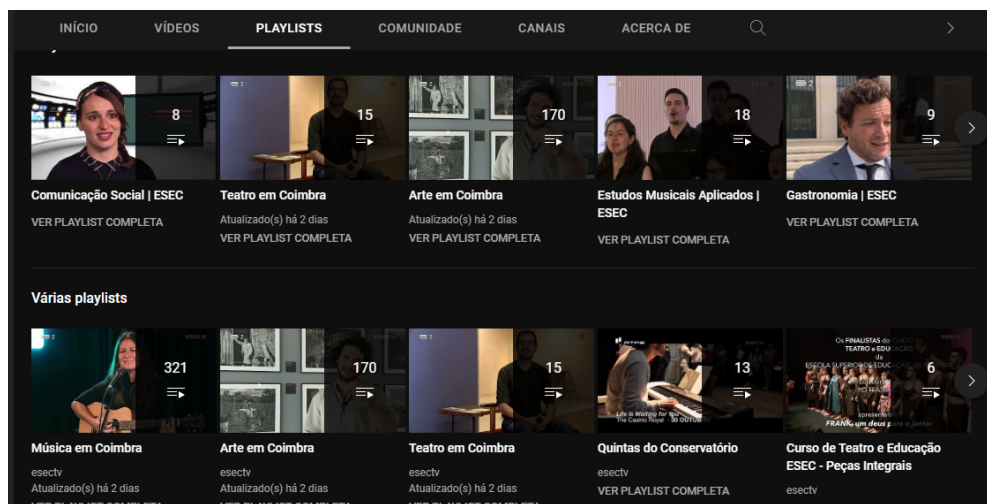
INÍCIO VÍDEOS PLAYLISTS COMUNIDADE CANAIS ACERCA DE

8
Comunicação Social | ESEC
VER PLAYLIST COMPLETA

15
Teatro em Coimbra
Atualizado(s) há 2 dias
VER PLAYLIST COMPLETA

170
Arte em Coimbra
Atualizado(s) há 2 dias
VER PLAYLIST COMPLETA

18
Estudos Musicais Aplicados | ESEC
VER PLAYLIST COMPLETA

9
Gastronomia | ESEC
VER PLAYLIST COMPLETA

Várias playlists

321
Música em Coimbra
esectv
Atualizado(s) há 2 dias
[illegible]

170
Arte em Coimbra
esectv
Atualizado(s) há 2 dias
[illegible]

15
Teatro em Coimbra
esectv
Atualizado(s) há 2 dias
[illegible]

13
Life is Waiting for You
The Casino Royal
Quintas do Conservatório
esectv
VER PLAYLIST COMPLETA

6
Os FINALISTAS do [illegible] TEATRO e EDUCAÇÃO da ESCOLA SUPERIOR DE EDUCAÇÃO
apresentam
FRANK, um deus para o jantar
Curso de Teatro e Educação ESEC - Peças Integrais
esectv